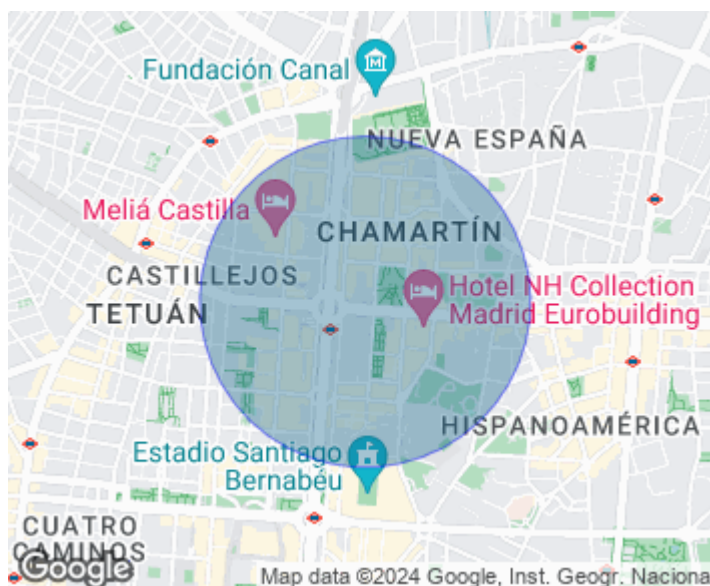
Fundación Canal

NUEVA ESPAÑA

Meliá Castilla

CHAMARTÍN

CASTILLEJOS

Hotel NH Collection Madrid Eurobuilding

TETUÁN

HISPANOAMÉRICA

Estadio Santiago Bernabéu

CUATRO CAMINOS

Google

Map data ©2024 Google, Inst. Geogr. Naciona